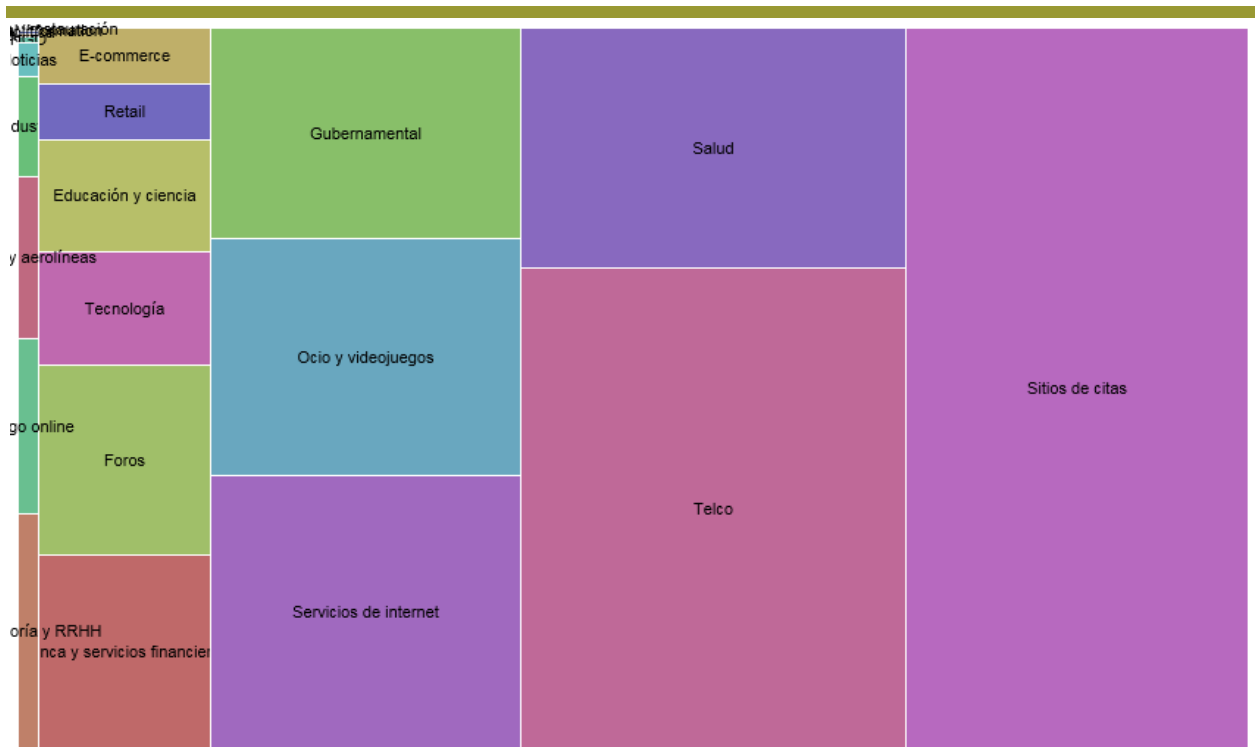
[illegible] Restauración
E-commerce
oticias
Retail
dus
Educación y ciencia
y aerolíneas
Tecnología
go online
Foros
oría y RRHH
nca y servicios financier
Gubernamental
Ocio y videojuegos
Servicios de internet
Salud
Telco
Sitios de citas